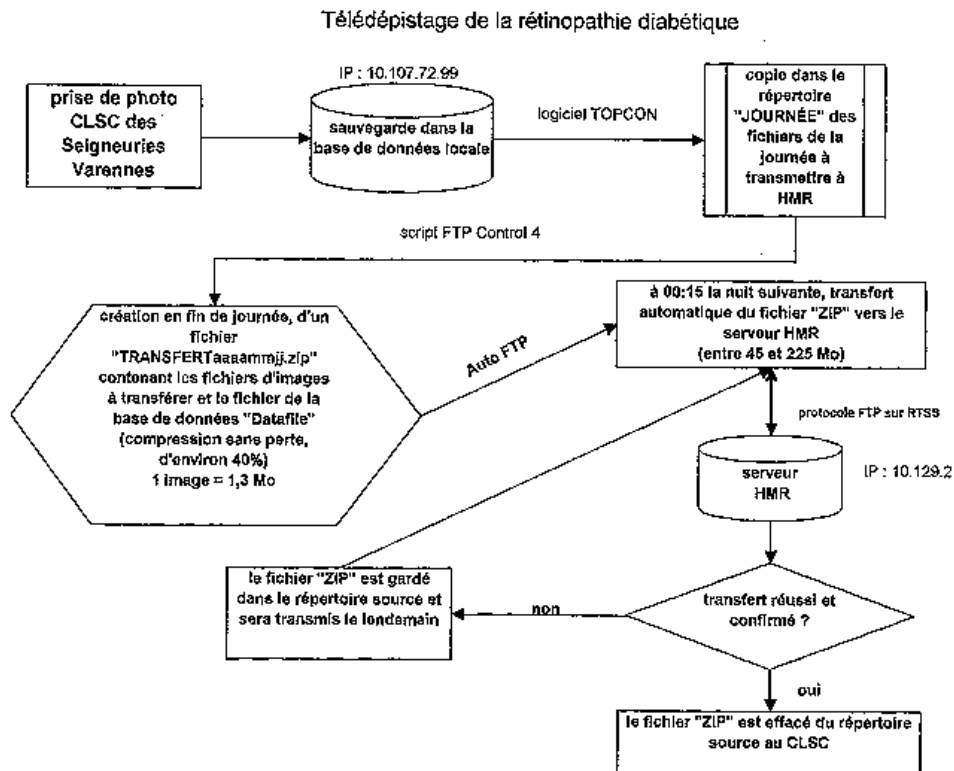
Télédépistage de la rétinopathie diabétique

prise de photo CLSC des Seigneuries Varennes

IP : 10.107.72.99

sauvegarde dans la base de données locale

logiciel TOPCON

copie dans le répertoire "JOURNÉE" des fichiers de la journée à transmettre à HMR

script FTP Control 4

création en fin de journée, d'un fichier "TRANSFERTaaaammjj.zip" contenant les fichiers d'images à transférer et le fichier de la base de données "Datafile" (compression sans perte, d'environ 40%) 1 image = 1,3 Mo

Auto FTP

à 00:15 la nuit suivante, transfert automatique du fichier "ZIP" vers le serveur HMR (entre 45 et 225 Mo)

protocole FTP sur RTSS

serveur HMR

IP : 10.129.2

le fichier "ZIP" est gardé dans le répertoire source et sera transmis le lendemain

non

transfert réussi et confirmé ?

oui

le fichier "ZIP" est effacé du répertoire source au CLSC